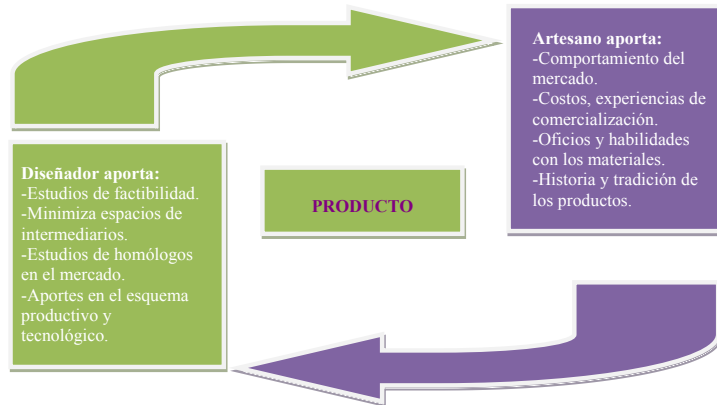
Artesano aporta:
-Comportamiento del mercado.
-Costos, experiencias de comercialización.
-Oficios y habilidades con los materiales.
-Historia y tradición de los productos.

Diseñador aporta:
-Estudios de factibilidad.
-Minimiza espacios de intermediarios.
-Estudios de homólogos en el mercado.
-Aportes en el esquema productivo y tecnológico.

PRODUCTO